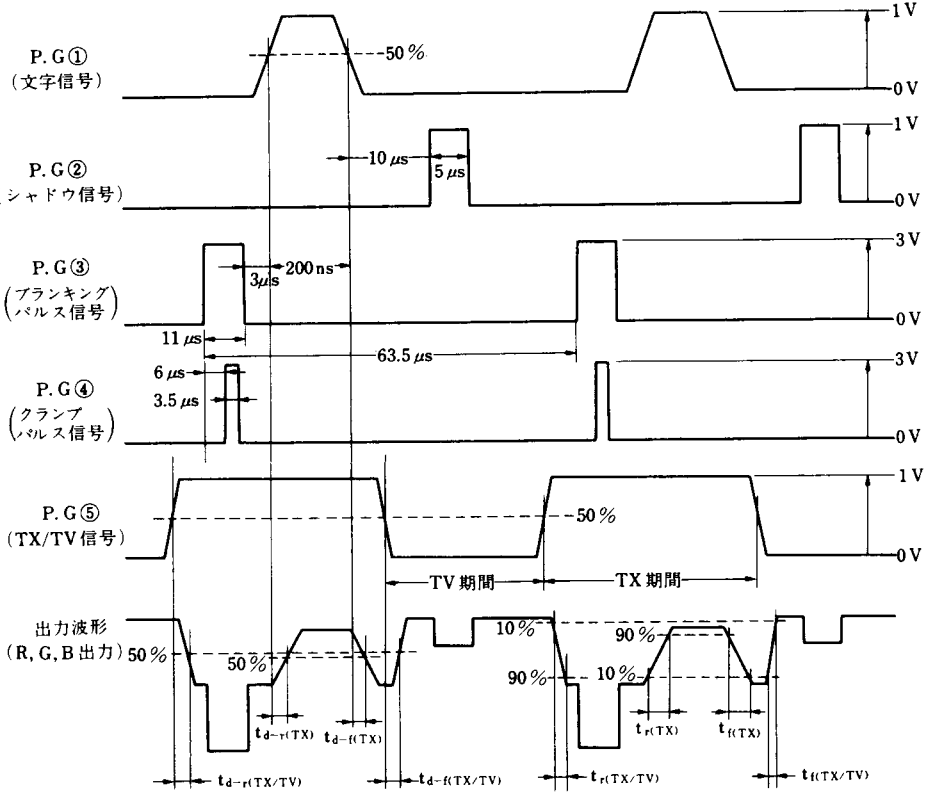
P. G ①
(文字信号)

50 %

1 V

0 V

P. G ②
(シャドウ信号)

10 μs

5 μs

1 V

0 V

P. G ③
(ブランキング パルス信号)

3μs

200 ns

3 V

0 V

11 μs

63.5 μs

P. G ④
(クランプ パルス信号)

6 μs

3.5 μs

3 V

0 V

P. G ⑤
(TX/TV信号)

50 %

1 V

0 V

TV 期間

TX 期間

出力波形
(R, G, B 出力)

50 %

50 %

10 %

90 %

90 %

10 %

$t_{d-r(TX)}$

$t_{d-f(TX)}$

$t_{r(TX)}$

$t_{f(TX)}$

$t_{d-r(TX/TV)}$

$t_{d-f(TX/TV)}$

$t_{r(TX/TV)}$

$t_{f(TX/TV)}$